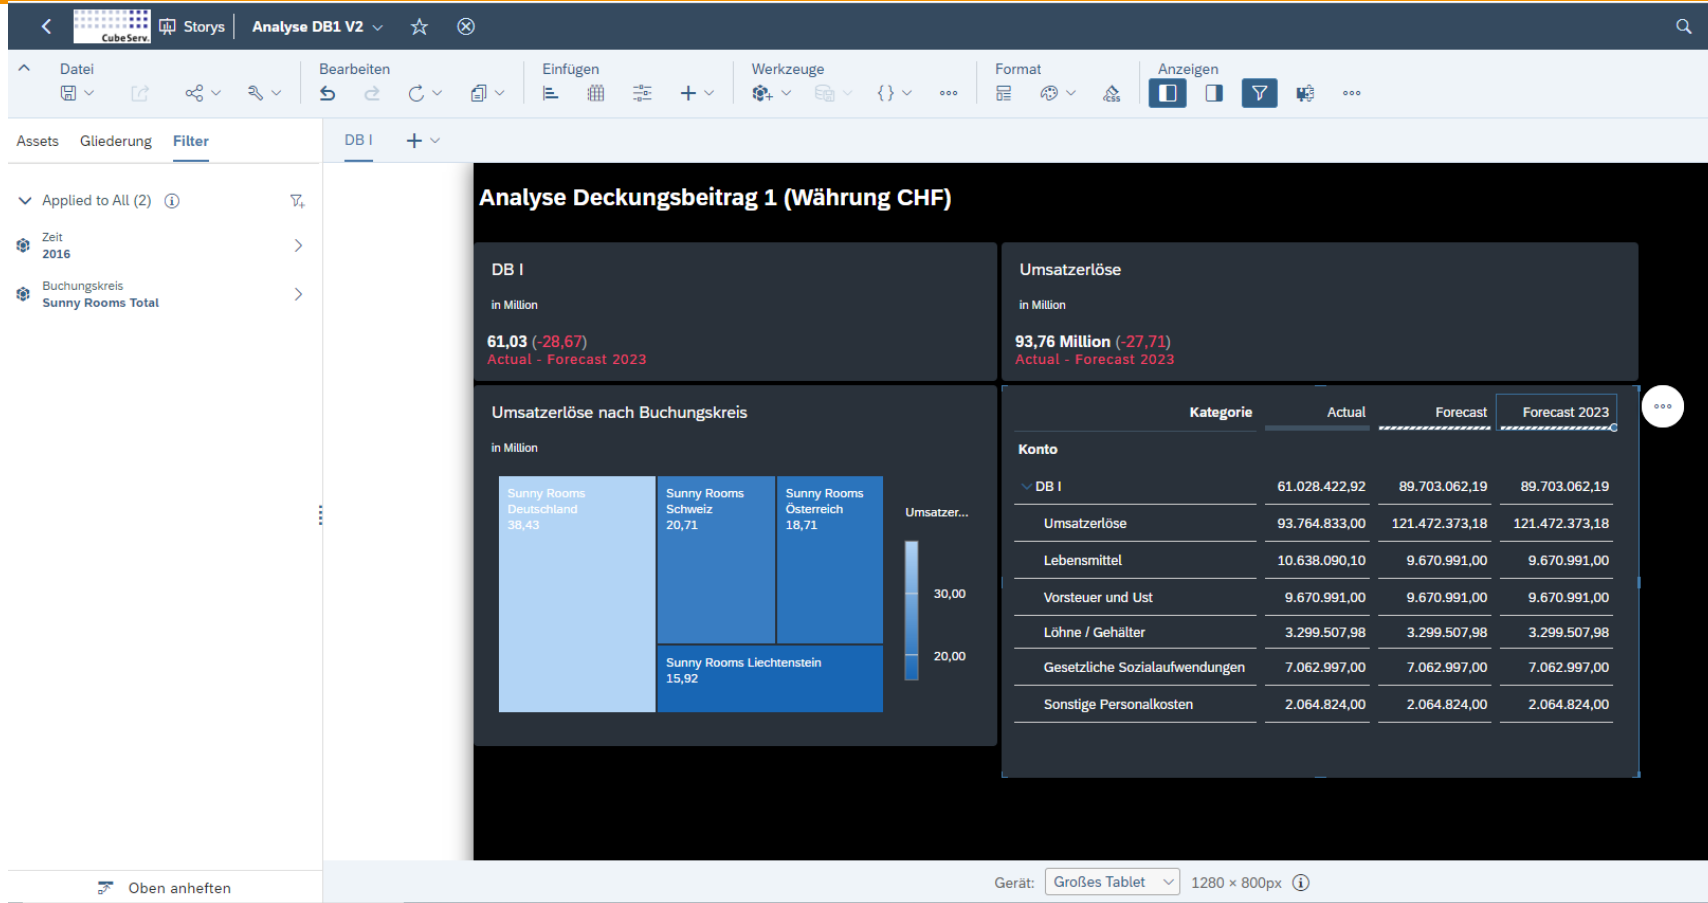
CubeServ Storys Analyse DB1 V2

Datei Bearbeiten Einfügen Werkzeuge Format Anzeigen

Assets Gliederung Filter

DB I +

Applied to All (2)

Zeit
2016

Buchungskreis
Sunny Rooms Total

Analyse Deckungsbeitrag 1 (Währung CHF)

DB I
in Million
61,03 (-28,67)
Actual - Forecast 2023

Umsatzerlöse
in Million
93,76 Million (-27,71)
Actual - Forecast 2023

Umsatzerlöse nach Buchungskreis
in Million

Sunny Rooms Deutschland 38,43
Sunny Rooms Schweiz 20,71
Sunny Rooms Österreich 18,71
Sunny Rooms Liechtenstein 15,92

Umsatzer...
30,00
20,00

| Kategorie | Actual | Forecast | Forecast 2023 |
|---|---|---|---|
| Konto | | | |
| DB I | 61.028.422,92 | 89.703.062,19 | 89.703.062,19 |
| Umsatzerlöse | 93.764.833,00 | 121.472.373,18 | 121.472.373,18 |
| Lebensmittel | 10.638.090,10 | 9.670.991,00 | 9.670.991,00 |
| Vorsteuer und Ust | 9.670.991,00 | 9.670.991,00 | 9.670.991,00 |
| Löhne / Gehälter | 3.299.507,98 | 3.299.507,98 | 3.299.507,98 |
| Gesetzliche Sozialaufwendungen | 7.062.997,00 | 7.062.997,00 | 7.062.997,00 |
| Sonstige Personalkosten | 2.064.824,00 | 2.064.824,00 | 2.064.824,00 |

Oben anheften

Gerät: Großes Tablet 1280 × 800px